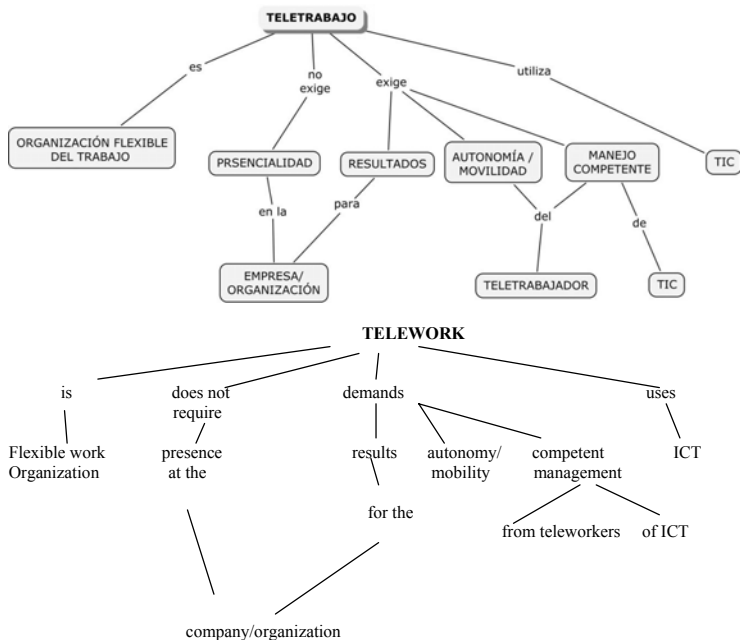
TELETRABAJO

es

no exige

exige

utiliza

ORGANIZACIÓN FLEXIBLE DEL TRABAJO

PRSENCIALIDAD

en la

RESULTADOS

para

AUTONOMÍA / MOVILIDAD

MANEJO COMPETENTE

del

de

TIC

EMPRESA/ ORGANIZACIÓN

TELETRABAJADOR

TIC

TELEWORK

is

does not require

demands

uses

Flexible work Organization

presence at the

results

autonomy/ mobility

competent management

ICT

for the

from teleworkers

of ICT

company/organization